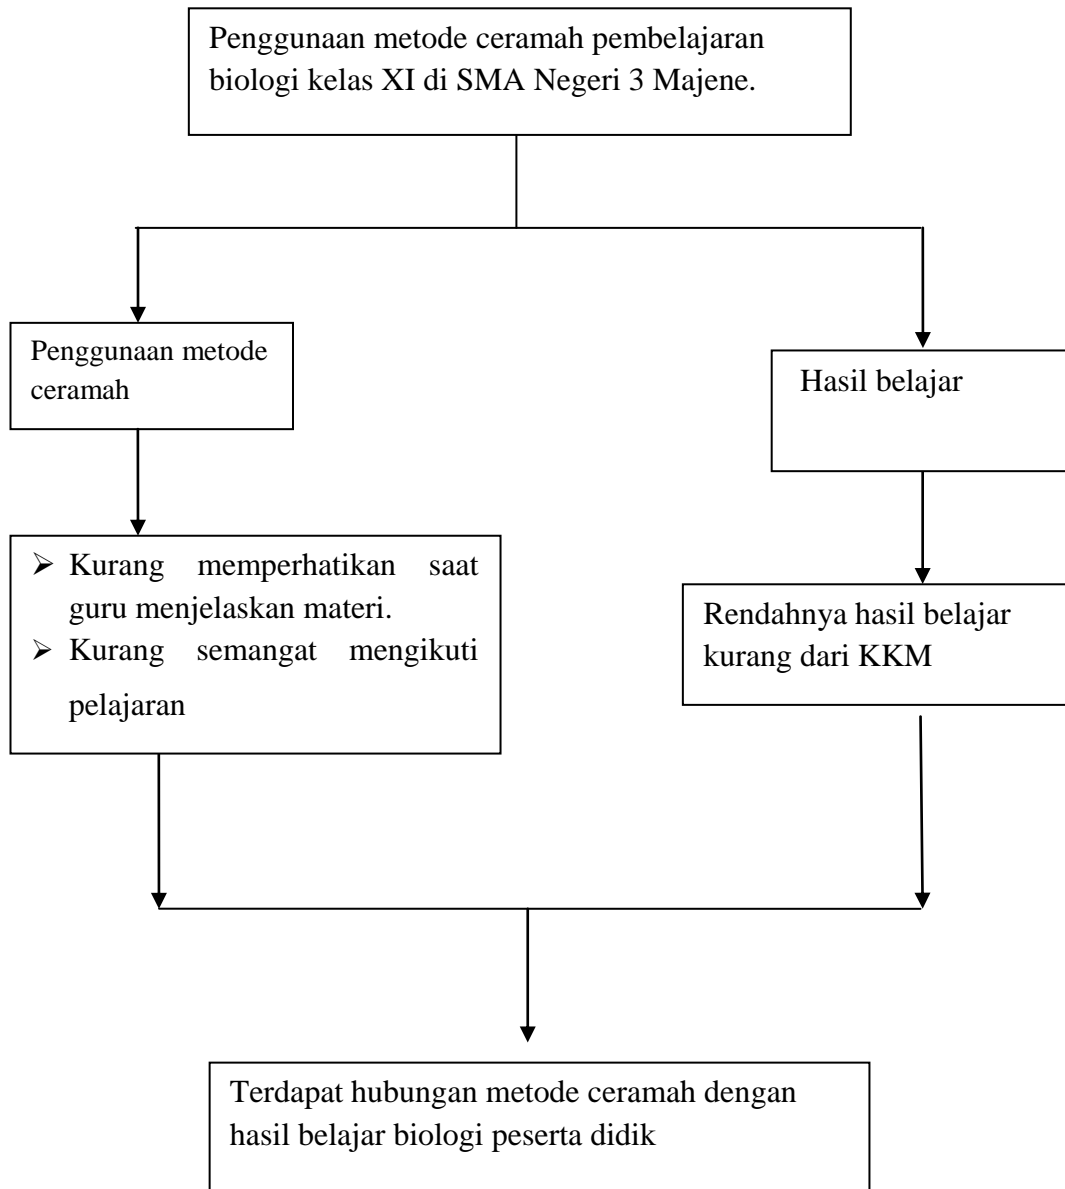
Penggunaan metode ceramah pembelajaran biologi kelas XI di SMA Negeri 3 Majene.

Penggunaan metode ceramah

Hasil belajar

➢ Kurang memperhatikan saat guru menjelaskan materi.
➢ Kurang semangat mengikuti pelajaran

Rendahnya hasil belajar kurang dari KKM

Terdapat hubungan metode ceramah dengan hasil belajar biologi peserta didik